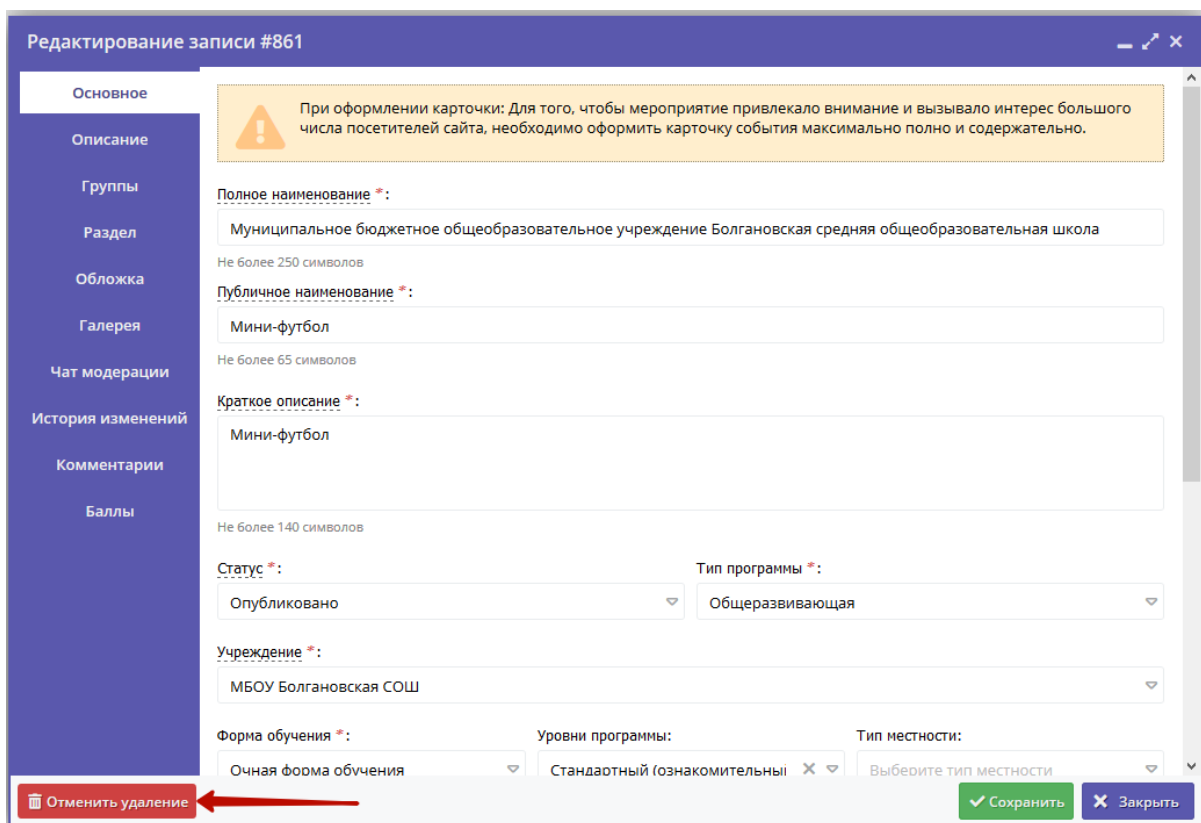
Редактирование записи #861

Основное
Описание
Группы
Раздел
Обложка
Галерея
Чат модерации
История изменений
Комментарии
Баллы

При оформлении карточки: Для того, чтобы мероприятие привлекало внимание и вызывало интерес большого числа посетителей сайта, необходимо оформить карточку события максимально полно и содержательно.

Полное наименование *:
Муниципальное бюджетное общеобразовательное учреждение Болгановская средняя общеобразовательная школа
Не более 250 символов

Публичное наименование *:
Мини-футбол
Не более 65 символов

Краткое описание *:
Мини-футбол
Не более 140 символов

Статус *:
Опубликовано

Тип программы *:
Общеразвивающая

Учреждение *:
МБОУ Болгановская СОШ

Форма обучения *:
Очная форма обучения

Уровни программы:
Стандартный (ознакомительны

Тип местности:
Выберите тип местности

Отменить удаление

Сохранить
Закрыть